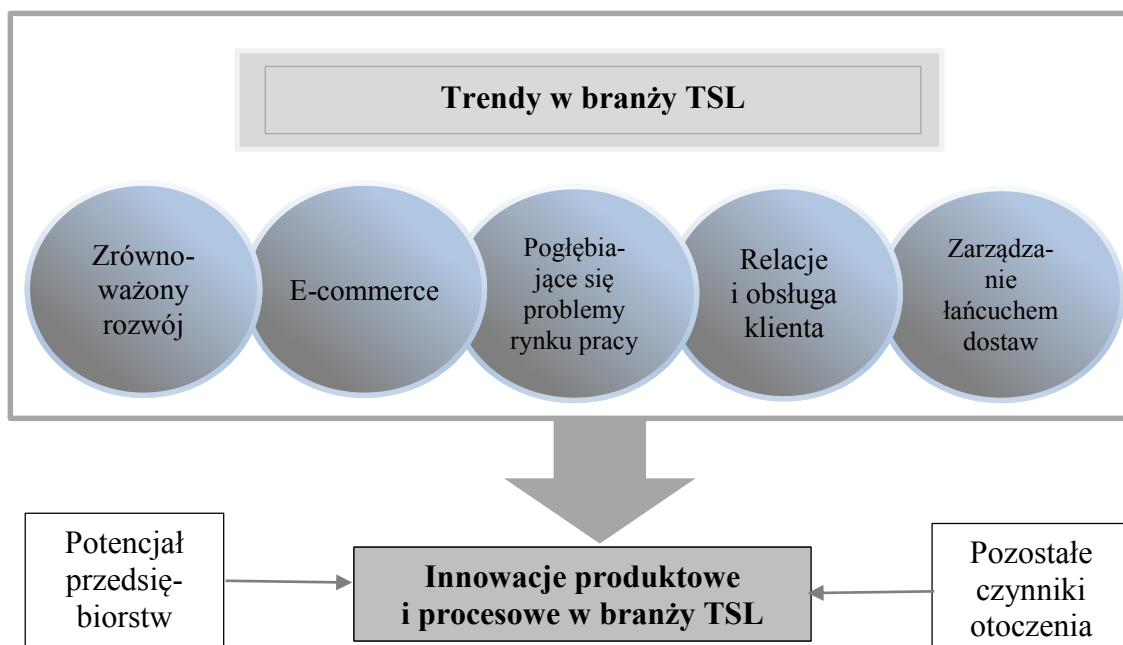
Trendy w branży TSL

Zrównoważony rozwój

E-commerce

Pogłębiające się problemy rynku pracy

Relacje i obsługa klienta

Zarządzanie łańcuchem dostaw

Potencjał przedsiębiorstw

Innowacje produktowe i procesowe w branży TSL

Pozostałe czynniki otoczenia